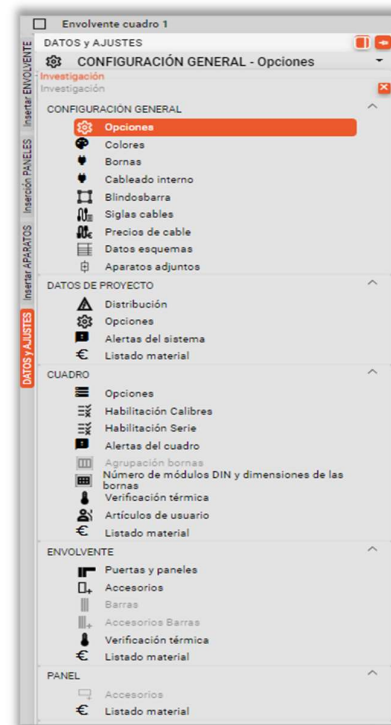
Envolvente cuadro 1

Insertar ENVOLVENTE
Inserción PANELES
Insertar APARATOS
DATOS y AJUSTES

DATOS y AJUSTES

CONFIGURACIÓN GENERAL - Opciones

Investigación
Investigación

CONFIGURACIÓN GENERAL
Opciones
Colores
Bornas
Cableado interno
Blindosbarra
Siglas cables
Precios de cable
Datos esquemas
Aparatos adjuntos

DATOS DE PROYECTO
Distribución
Opciones
Alertas del sistema
Listado material

CUADRO
Opciones
Habilitación Calibres
Habilitación Serie
Alertas del cuadro
Agrupación bornas
Número de módulos DIN y dimensiones de las bornas
Verificación térmica
Artículos de usuario
Listado material

ENVOLVENTE
Puertas y paneles
Accesorios
Barras
Accesorios Barras
Verificación térmica
Listado material

PANEL
Accesorios
Listado material